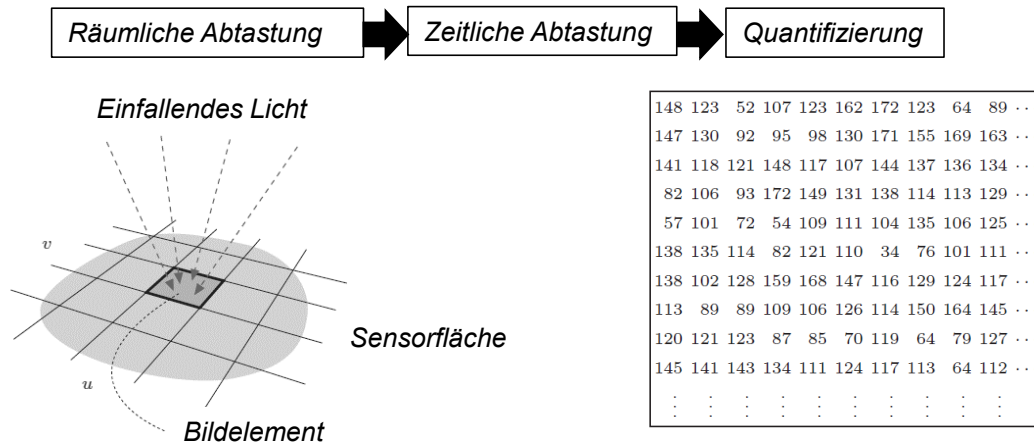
Räumliche Abtastung

Zeitliche Abtastung

Quantifizierung

Einfallendes Licht

$v$

$u$

Sensorfläche

Bildelement

| | | | | | | | | | | |
|---|---|---|---|---|---|---|---|---|---|---|
| 148 | 123 | 52 | 107 | 123 | 162 | 172 | 123 | 64 | 89 | $\cdots$ |
| 147 | 130 | 92 | 95 | 98 | 130 | 171 | 155 | 169 | 163 | $\cdots$ |
| 141 | 118 | 121 | 148 | 117 | 107 | 144 | 137 | 136 | 134 | $\cdots$ |
| 82 | 106 | 93 | 172 | 149 | 131 | 138 | 114 | 113 | 129 | $\cdots$ |
| 57 | 101 | 72 | 54 | 109 | 111 | 104 | 135 | 106 | 125 | $\cdots$ |
| 138 | 135 | 114 | 82 | 121 | 110 | 34 | 76 | 101 | 111 | $\cdots$ |
| 138 | 102 | 128 | 159 | 168 | 147 | 116 | 129 | 124 | 117 | $\cdots$ |
| 113 | 89 | 89 | 109 | 106 | 126 | 114 | 150 | 164 | 145 | $\cdots$ |
| 120 | 121 | 123 | 87 | 85 | 70 | 119 | 64 | 79 | 127 | $\cdots$ |
| 145 | 141 | 143 | 134 | 111 | 124 | 117 | 113 | 64 | 112 | $\cdots$ |
| $\vdots$ | $\vdots$ | $\vdots$ | $\vdots$ | $\vdots$ | $\vdots$ | $\vdots$ | $\vdots$ | $\vdots$ | $\vdots$ | |